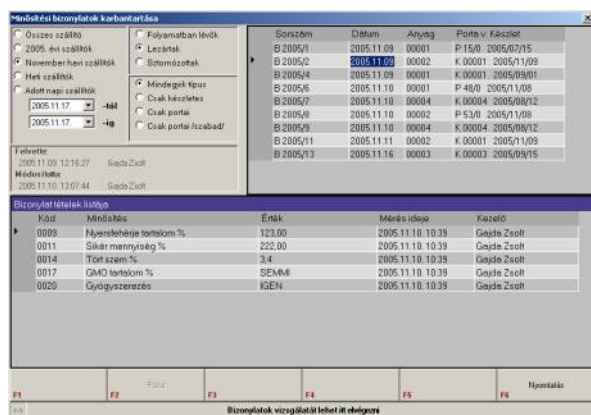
Minősítési bizonylatok karbantartása

Összes szállító
2005. évi szállítók
November havi szállítók
Heti szállítók
Adott napi szállítók

2005.11.17 -tól
2005.11.17 -ig

Folyamatban lévők
Lezártak
Sztornózottak

Mindegyik típus
Csak készletes
Csak portai
Csak portai /szabad/

Felvette:
2005.11.09. 12:16:27 Gajda Zsolt
Módosította:
2005.11.10. 13:07:44 Gajda Zsolt

| Sorszám | Dátum | Anyag | Porta v. Készlet |
|---|---|---|---|
| B 2005/1 | 2005.11.09 | 00001 | P 15/0 2005/07/15 |
| B 2005/2 | 2005.11.09 | 00002 | K 00001 2005/11/09 |
| B 2005/4 | 2005.11.09 | 00001 | K 00001 2005/09/01 |
| B 2005/6 | 2005.11.10 | 00001 | P 48/0 2005/11/08 |
| B 2005/7 | 2005.11.10 | 00004 | K 00004 2005/08/12 |
| B 2005/8 | 2005.11.10 | 00002 | P 53/0 2005/11/08 |
| B 2005/9 | 2005.11.10 | 00004 | K 00004 2005/08/12 |
| B 2005/11 | 2005.11.11 | 00002 | K 00001 2005/11/09 |
| B 2005/13 | 2005.11.16 | 00003 | K 00003 2005/09/15 |

Bizonylat tételek listája

| Kód | Minősítés | Érték | Mérés ideje | Kezelő |
|---|---|---|---|---|
| 0009 | Nyersfehérje tartalom % | 123,00 | 2005.11.10. 10:39 | Gajda Zsolt |
| 0011 | Sikér mennyiség % | 222,00 | 2005.11.10. 10:39 | Gajda Zsolt |
| 0014 | Tört szem % | 3,4 | 2005.11.10. 10:39 | Gajda Zsolt |
| 0017 | GMO tartalom % | SEMMI | 2005.11.10. 10:39 | Gajda Zsolt |
| 0020 | Gyógyszerezés | IGEN | 2005.11.10. 10:39 | Gajda Zsolt |

F1 F2 Fúrás F3 F4 F5 F6 Nyomtatás

Bizonylatok vizsgálatát lehet itt elvégezni